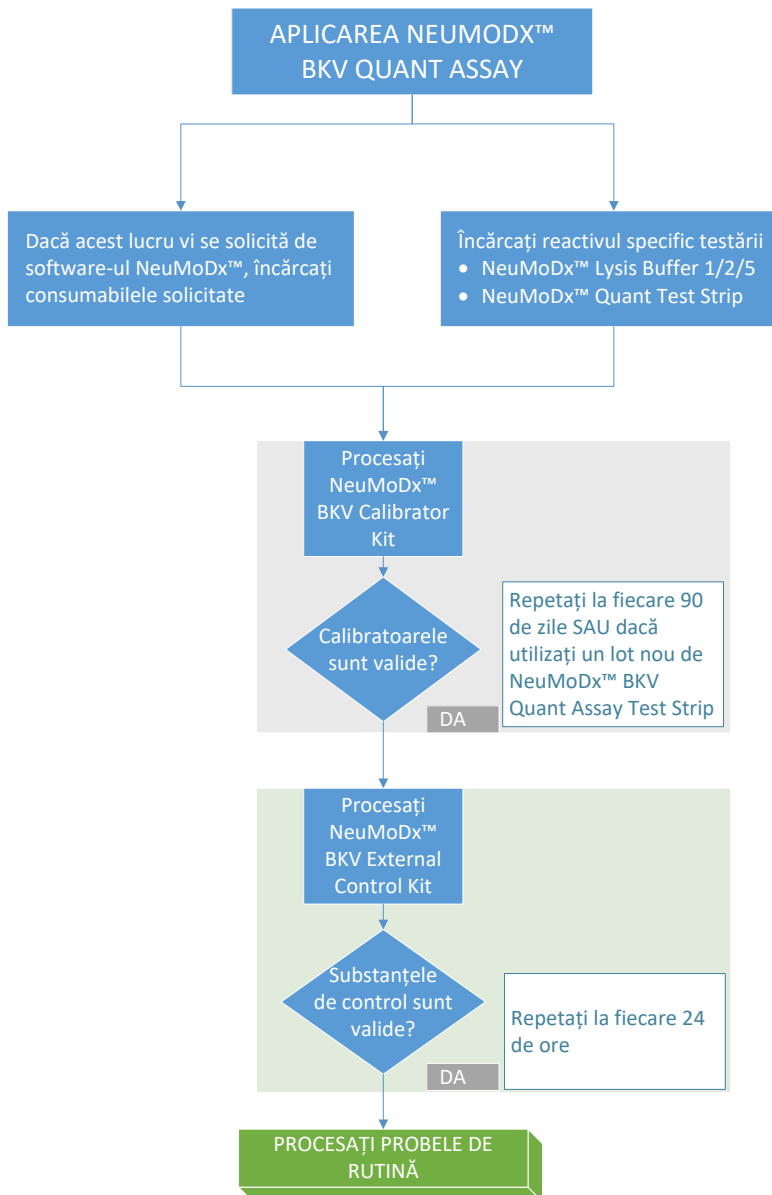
APLICAREA NEUMODX™ BKV QUANT ASSAY

Dacă acest lucru vi se solicită de software-ul NeuMoDx™, încărcați consumabilele solicitate

Încărcați reactivul specific testării
• NeuMoDx™ Lysis Buffer 1/2/5
• NeuMoDx™ Quant Test Strip

Procesați NeuMoDx™ BKV Calibrator Kit

Calibratoarele sunt valide?

Repetați la fiecare 90 de zile SAU dacă utilizați un lot nou de NeuMoDx™ BKV Quant Assay Test Strip

DA

Procesați NeuMoDx™ BKV External Control Kit

Substanțele de control sunt valide?

Repetați la fiecare 24 de ore

DA

PROCESAȚI PROBELE DE RUTINĂ